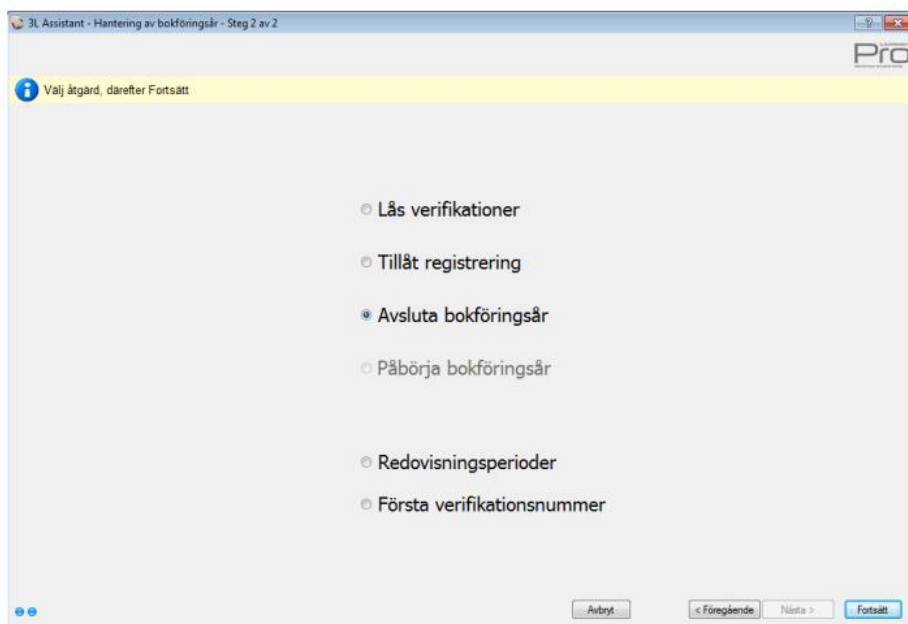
3L Assistant - Hantering av bokföringsår - Steg 2 av 2

Pro

Välj åtgärd, därefter Fortsätt

Lås verifikationer

Tillåt registrering

Avsluta bokföringsår

Påbörja bokföringsår

Redovisningsperioder

Första verifikationsnummer

Avbryt

< Föregående

Nästa >

Fortsätt